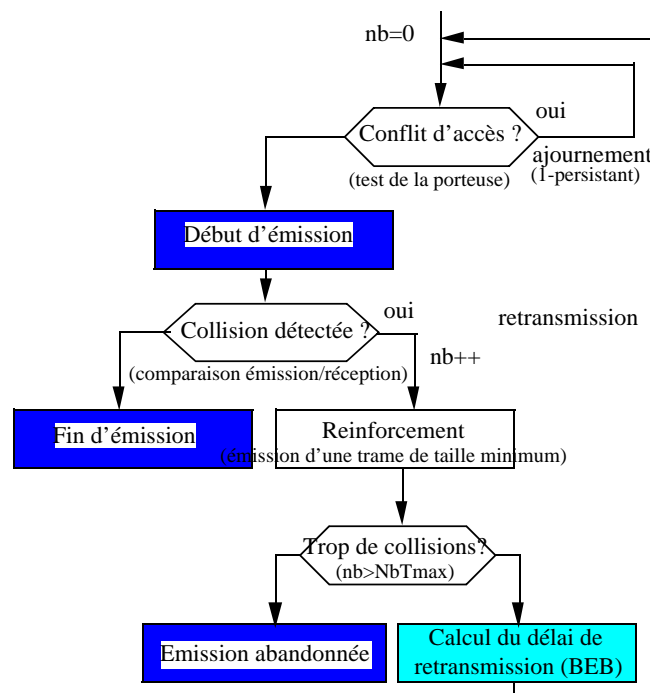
nb=0

oui

Conflit d'accès ?

ajournement

(test de la porteuse)

(1-persistant)

Début d'émission

oui

Collision détectée ?

retransmission

nb++

(comparaison émission/réception)

Fin d'émission

Reinforcement

(émission d'une trame de taille minimum)

Trop de collisions?

(nb>NbTmax)

Emission abandonnée

Calcul du délai de retransmission (BEB)